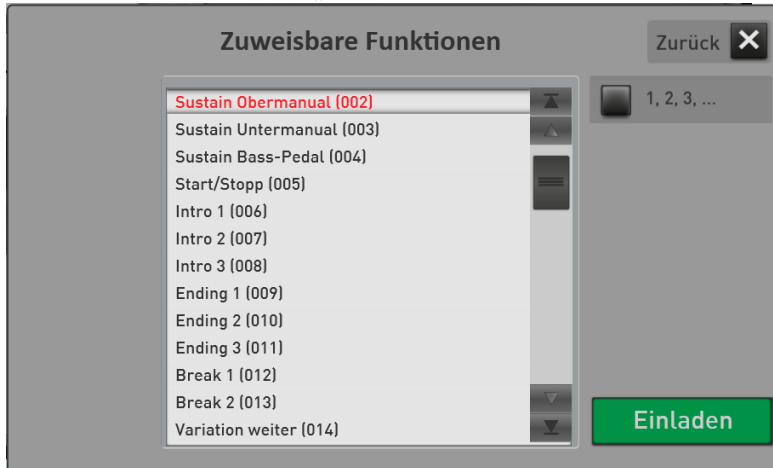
Zuweisbare Funktionen

Zurück

Sustain Obermanual (002)
Sustain Untermanual (003)
Sustain Bass-Pedal (004)
Start/Stopp (005)
Intro 1 (006)
Intro 2 (007)
Intro 3 (008)
Ending 1 (009)
Ending 2 (010)
Ending 3 (011)
Break 1 (012)
Break 2 (013)
Variation weiter (014)

1, 2, 3, ...

Einladen